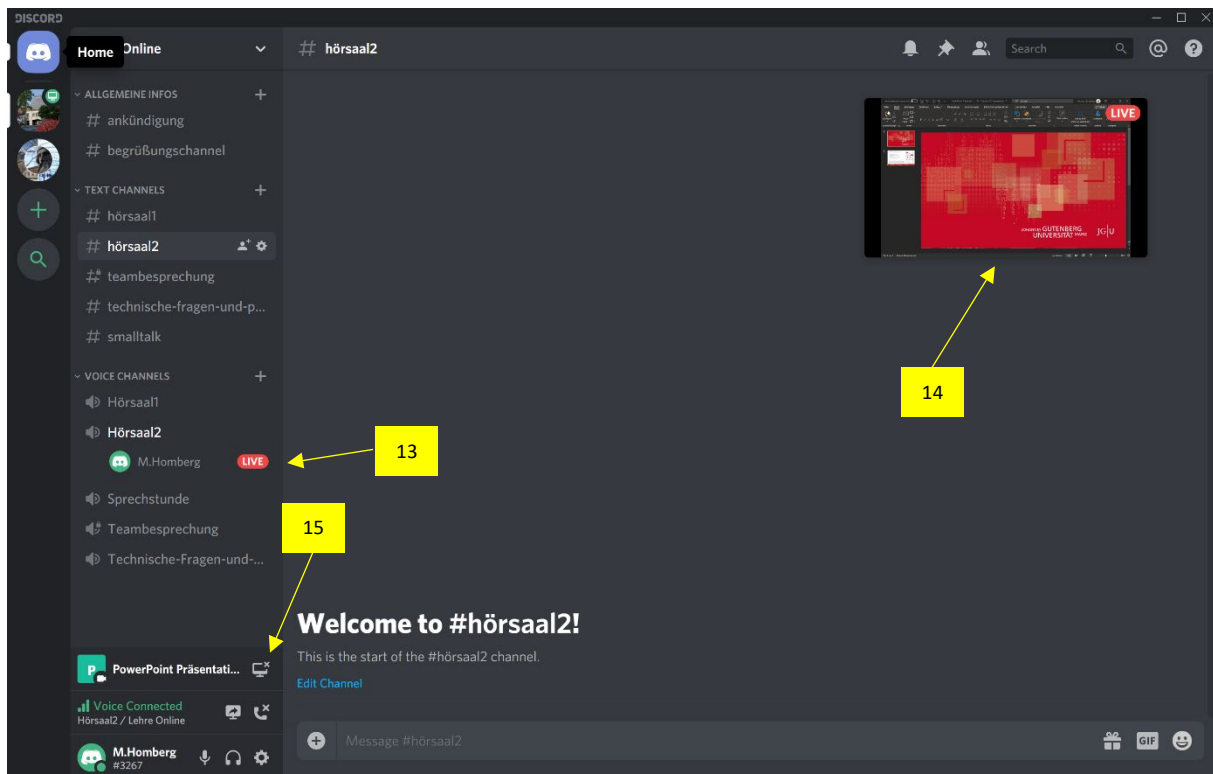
DISCORD

Home

Online

ALLGEMEINE INFOS

# ankündigung

# begrüßungschannel

TEXT CHANNELS

# hörsaal1

# hörsaal2

# teambesprechung

# technische-fragen-und-p...

# smalltalk

VOICE CHANNELS

Hörsaal1

Hörsaal2

M.Homberg LIVE

Sprechstunde

Teambesprechung

Technische-Fragen-und-...

PowerPoint Präsentati...

Voice Connected
Hörsaal2 / Lehre Online

M.Homberg
#3267

# hörsaal2

Search

LIVE

JOHANNES GUTENBERG UNIVERSITÄT MAINZ JG|U

14

13

15

Welcome to #hörsaal2!

This is the start of the #hörsaal2 channel.

Edit Channel

Message #hörsaal2

GIF